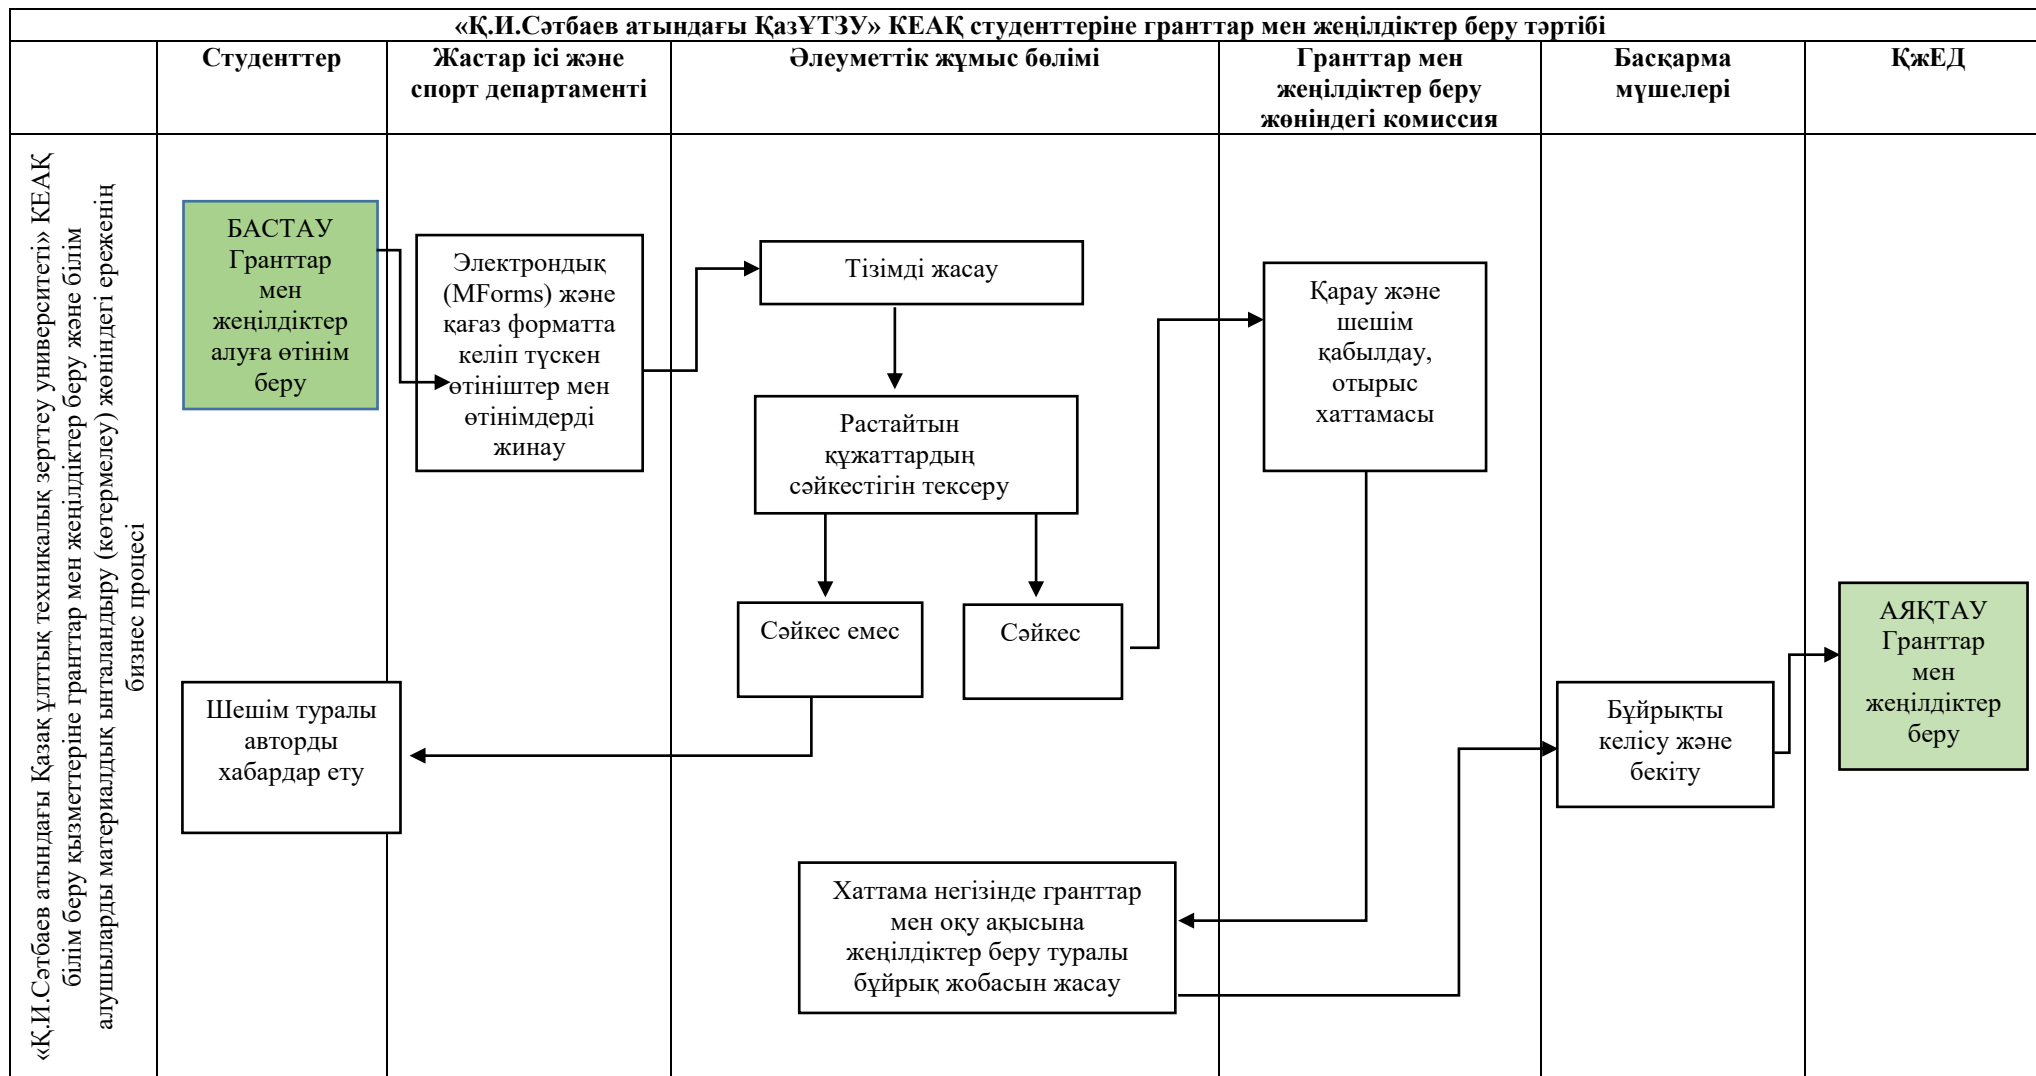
«Қ.И.Сәтбаев атындағы ҚазҰТЗУ» КЕАҚ студенттеріне гранттар мен жеңілдіктер беру тәртібі

| | Студенттер | Жастар ісі және спорт департаменті | Әлеуметтік жұмыс бөлімі | Гранттар мен жеңілдіктер беру жөніндегі комиссия | Басқарма мүшелері | ҚжЕД |
|---|---|---|---|---|---|---|

«Қ.И.Сәтбаев атындағы Қазақ ұлттық техникалық зерттеу университеті» КЕАҚ білім беру қызметтеріне гранттар мен жеңілдіктер беру және білім алушыларды материалдық ынталандыру (көтермелеу) жөніндегі ереженің бизнес процесі

БАСТАУ Гранттар мен жеңілдіктер алуға өтінім беру

Электрондық (MForms) және қағаз форматта келіп түскен өтініштер мен өтінімдерді жинау

Тізімді жасау

Растайтын құжаттардың сәйкестігін тексеру

Сәйкес емес

Сәйкес

Қарау және шешім қабылдау, отырыс хаттамасы

Шешім туралы авторды хабардар ету

Хаттама негізінде гранттар мен оқу ақысына жеңілдіктер беру туралы бұйрық жобасын жасау

Бұйрықты келісу және бекіту

АЯҚТАУ Гранттар мен жеңілдіктер беру